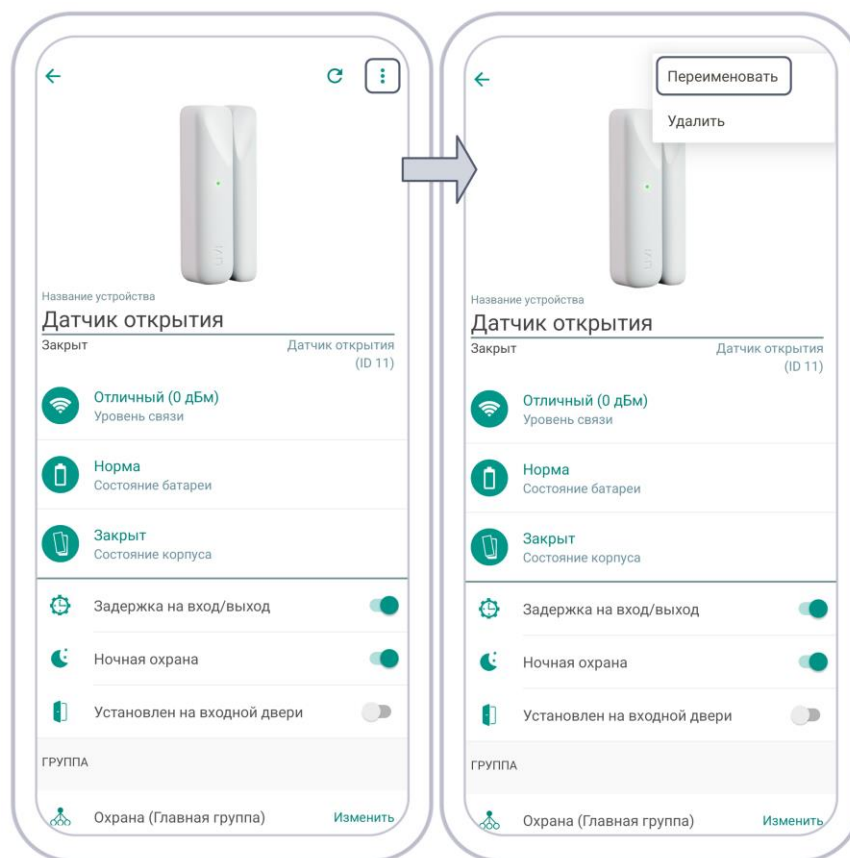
Название устройства
Датчик открытия
Закрыт
Датчик открытия (ID 11)

Отличный (0 дБм)
Уровень связи

Норма
Состояние батареи

Закрыт
Состояние корпуса

Задержка на вход/выход

Ночная охрана

Установлен на входной двери

ГРУППА

Охрана (Главная группа)
Изменить

Переименовать
Удалить

Название устройства
Датчик открытия
Закрыт
Датчик открытия (ID 11)

Отличный (0 дБм)
Уровень связи

Норма
Состояние батареи

Закрыт
Состояние корпуса

Задержка на вход/выход

Ночная охрана

Установлен на входной двери

ГРУППА

Охрана (Главная группа)
Изменить